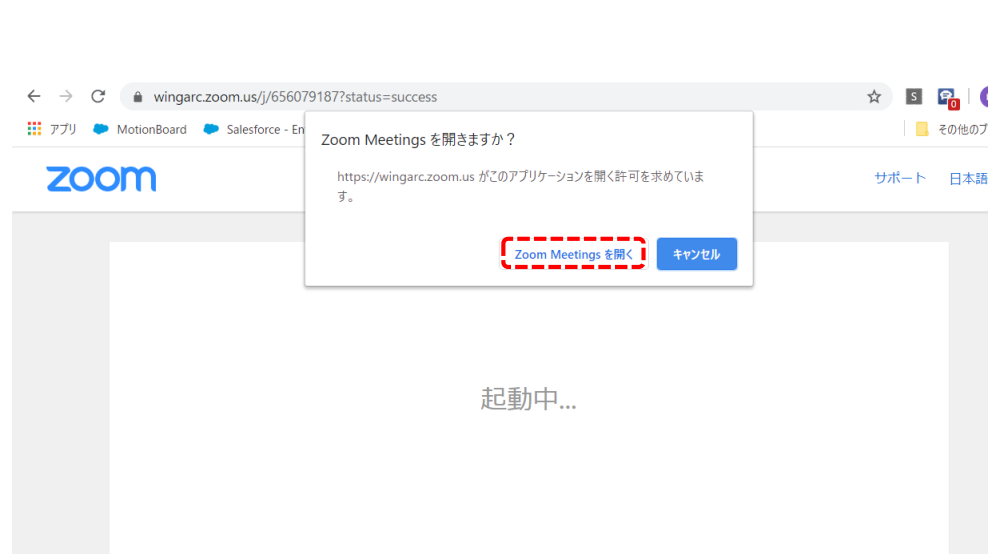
wingarc.zoom.us/j/656079187?status=success

S 0

アプリ MotionBoard Salesforce - En

その他のブ

zoom

サポート 日本語

Zoom Meetings を開きますか？

https://wingarc.zoom.us がこのアプリケーションを開く許可を求めています。

Zoom Meetings を開く キャンセル

起動中...